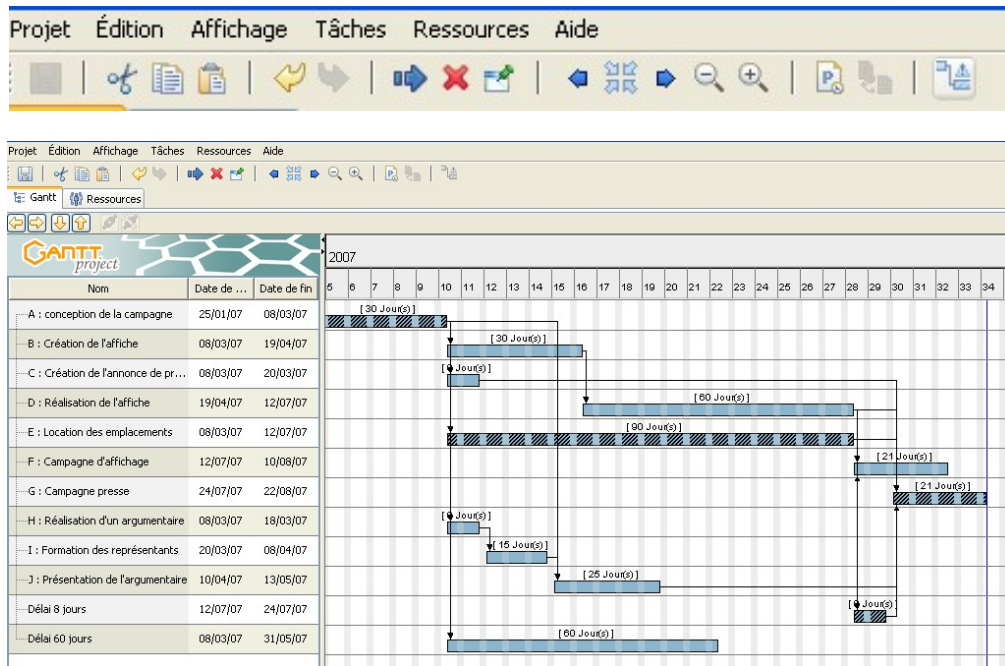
Projet Édition Affichage Tâches Ressources Aide

Projet Édition Affichage Tâches Ressources Aide

Gantt Ressources

GANTT project

2007

| Nom | Date de ... | Date de fin |
|---|---|---|
| A : conception de la campagne | 25/01/07 | 08/03/07 |
| B : Création de l'affiche | 08/03/07 | 19/04/07 |
| C : Création de l'annonce de pr... | 08/03/07 | 20/03/07 |
| D : Réalisation de l'affiche | 19/04/07 | 12/07/07 |
| E : Location des emplacements | 08/03/07 | 12/07/07 |
| F : Campagne d'affichage | 12/07/07 | 10/08/07 |
| G : Campagne presse | 24/07/07 | 22/08/07 |
| H : Réalisation d'un argumentaire | 08/03/07 | 18/03/07 |
| I : Formation des représentants | 20/03/07 | 08/04/07 |
| J : Présentation de l'argumentaire | 10/04/07 | 13/05/07 |
| Délai 8 jours | 12/07/07 | 24/07/07 |
| Délai 60 jours | 08/03/07 | 31/05/07 |

5 6 7 8 9 10 11 12 13 14 15 16 17 18 19 20 21 22 23 24 25 26 27 28 29 30 31 32 33 34

[ 30 Jour(s) ]
[ 30 Jour(s) ]
[ 9 Jour(s) ]
[ 60 Jour(s) ]
[ 90 Jour(s) ]
[ 21 Jour(s) ]
[ 21 Jour(s) ]
[ 9 Jour(s) ]
[ 15 Jour(s) ]
[ 25 Jour(s) ]
[ 9 Jour(s) ]
[ 60 Jour(s) ]